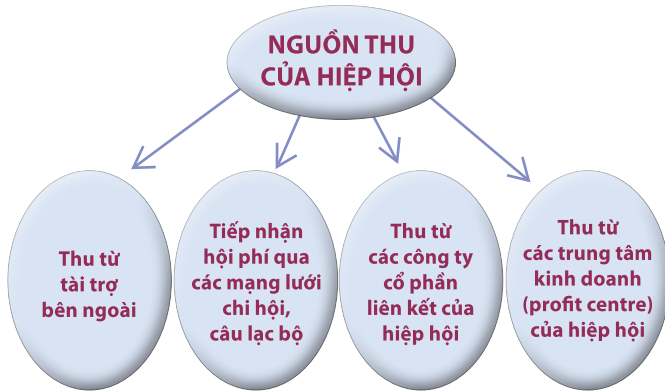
NGUỒN THU CỦA HIỆP HỘI

Thu từ tài trợ bên ngoài

Tiếp nhận hội phí qua các mạng lưới chi hội, câu lạc bộ

Thu từ các công ty cổ phần liên kết của hiệp hội

Thu từ các trung tâm kinh doanh (profit centre) của hiệp hội